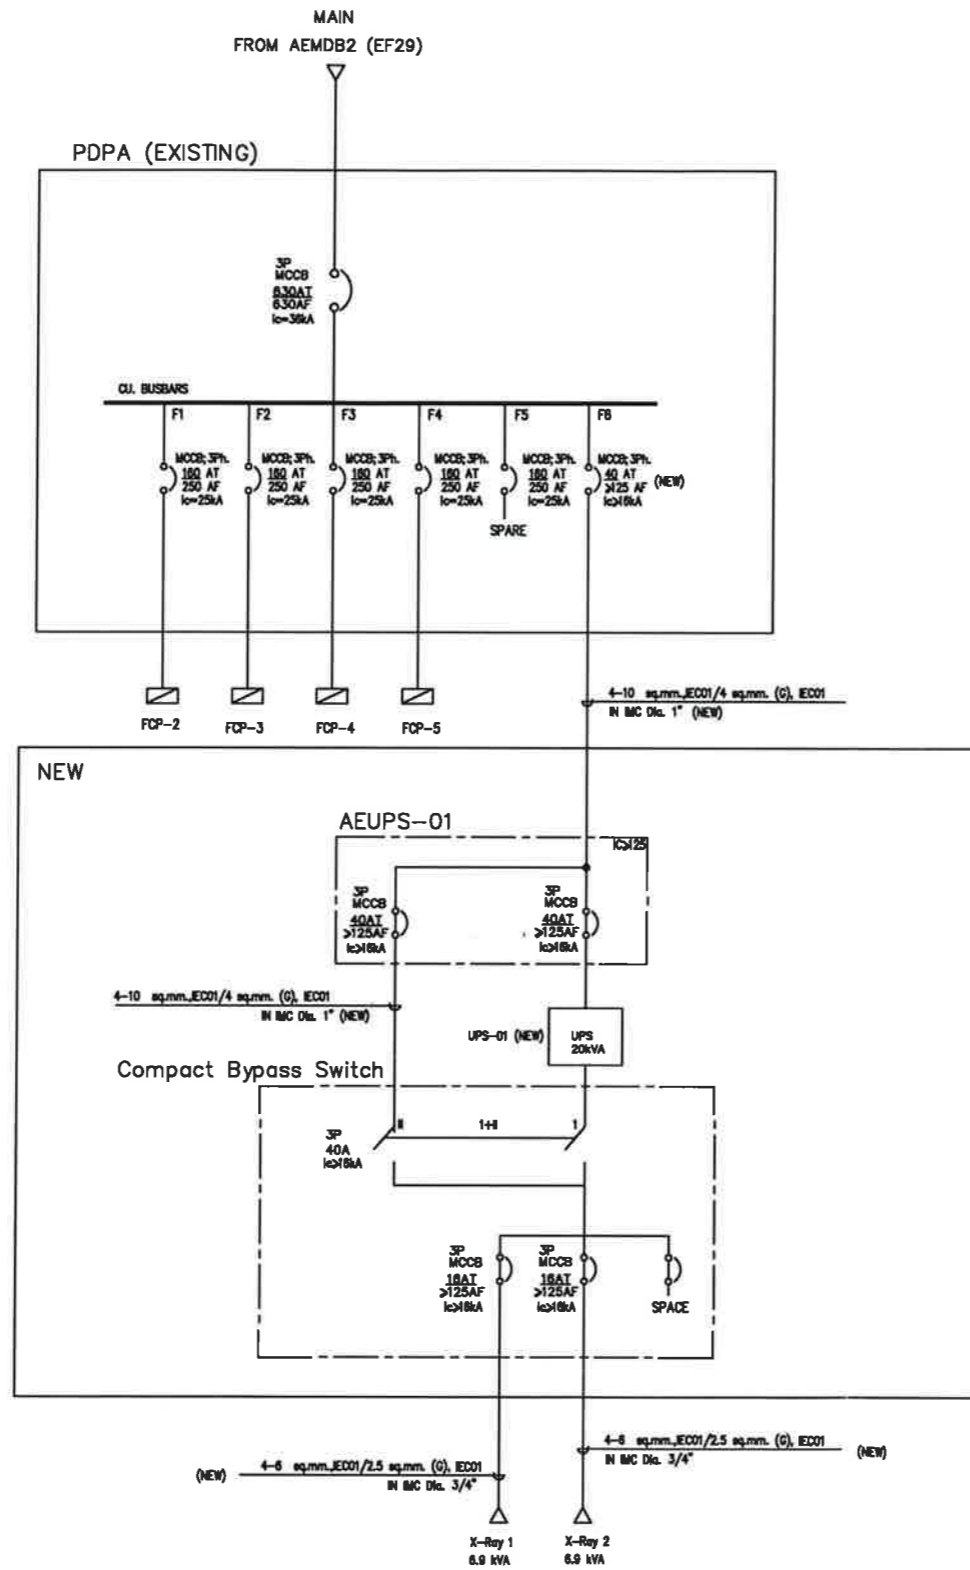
MAIN
FROM AEMDB2 (EF29)

PDPA (EXISTING)

3P
MCCB
630AT
630AF
Ic=36kA

CU. BUSBARS

F1
MCCB; 3Ph.
160 AT
250 AF
Ic=25kA

F2
MCCB; 3Ph.
160 AT
250 AF
Ic=25kA

F3
MCCB; 3Ph.
160 AT
250 AF
Ic=25kA

F4
MCCB; 3Ph.
160 AT
250 AF
Ic=25kA

F5
MCCB; 3Ph.
160 AT
250 AF
Ic=25kA
SPARE

F6
MCCB; 3Ph.
40 AT
>125 AF
Ic>16kA
(NEW)

FCP-2
FCP-3
FCP-4
FCP-5

4-10 sq.mm.,IEC01/4 sq.mm. (G), IEC01
IN IMC Dia. 1" (NEW)

NEW

AEUPS-01

Ic>125

3P
MCCB
40AT
>125AF
Ic>16kA

3P
MCCB
40AT
>125AF
Ic>16kA

4-10 sq.mm.,IEC01/4 sq.mm. (G), IEC01
IN IMC Dia. 1" (NEW)

UPS-01 (NEW)
UPS
20kVA

Compact Bypass Switch

3P
40A
Ic>16kA

II
1+II
1

3P
MCCB
16AT
>125AF
Ic>16kA

3P
MCCB
16AT
>125AF
Ic>16kA

SPACE

4-6 sq.mm.,IEC01/2.5 sq.mm. (G), IEC01
IN IMC Dia. 3/4"
(NEW)

(NEW)
4-6 sq.mm.,IEC01/2.5 sq.mm. (G), IEC01
IN IMC Dia. 3/4"

X-Ray 1
6.9 kVA

X-Ray 2
6.9 kVA